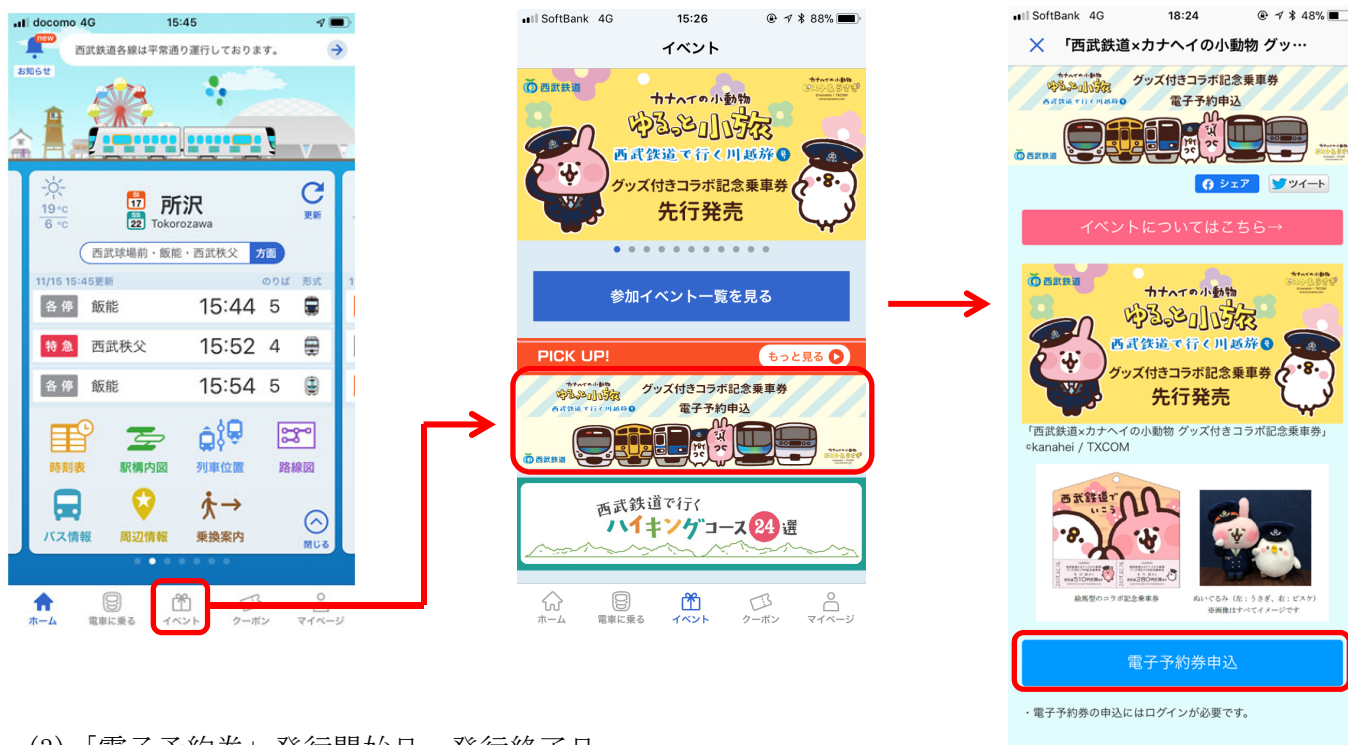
docomo 4G 15:45

new
お知らせ
西武鉄道各線は平常通り運行しております。

19℃
6℃
SI 17
SS 22
所沢
Tokorozawa
更新
西武球場前・飯能・西武秩父 方面
11/15 15:45更新 のりば 形式

| 各停 | 飯能 | 15:44 | 5 |
|---|---|---|---|
| 特急 | 西武秩父 | 15:52 | 4 |
| 各停 | 飯能 | 15:54 | 5 |

時刻表 駅構内図 列車位置 路線図
バス情報 周辺情報 乗換案内 閉じる

ホーム 電車に乗る イベント クーポン マイページ

SoftBank 4G 15:26 88%
イベント
西武鉄道
カナヘイの小動物
ゆるっと小旅
西武鉄道で行く川越旅
グッズ付きコラボ記念乗車券
先行発売
参加イベント一覧を見る
PICK UP!
もっと見る
カナヘイの小動物 ゆるっと小旅
グッズ付きコラボ記念乗車券
電子予約申込
西武鉄道
西武鉄道で行く
ハイキングコース 24 選
ホーム 電車に乗る イベント クーポン マイページ

SoftBank 4G 18:24 48%
「西武鉄道×カナヘイの小動物 グッ…
カナヘイの小動物 ゆるっと小旅
グッズ付きコラボ記念乗車券
電子予約申込
西武鉄道
シェア ツイート
イベントについてはこちら→
西武鉄道
カナヘイの小動物
ゆるっと小旅
西武鉄道で行く川越旅
グッズ付きコラボ記念乗車券
先行発売
「西武鉄道×カナヘイの小動物 グッズ付きコラボ記念乗車券」
©kanahei / TXCOM
西武鉄道でいこう
絵馬型のコラボ記念乗車券
ぬいぐるみ（左：うさぎ、右：ピスケ）
※画像はすべてイメージです
電子予約券申込
・電子予約券の申込にはログインが必要です。

(3) 「電子予約券」発行開始日、発行終了日